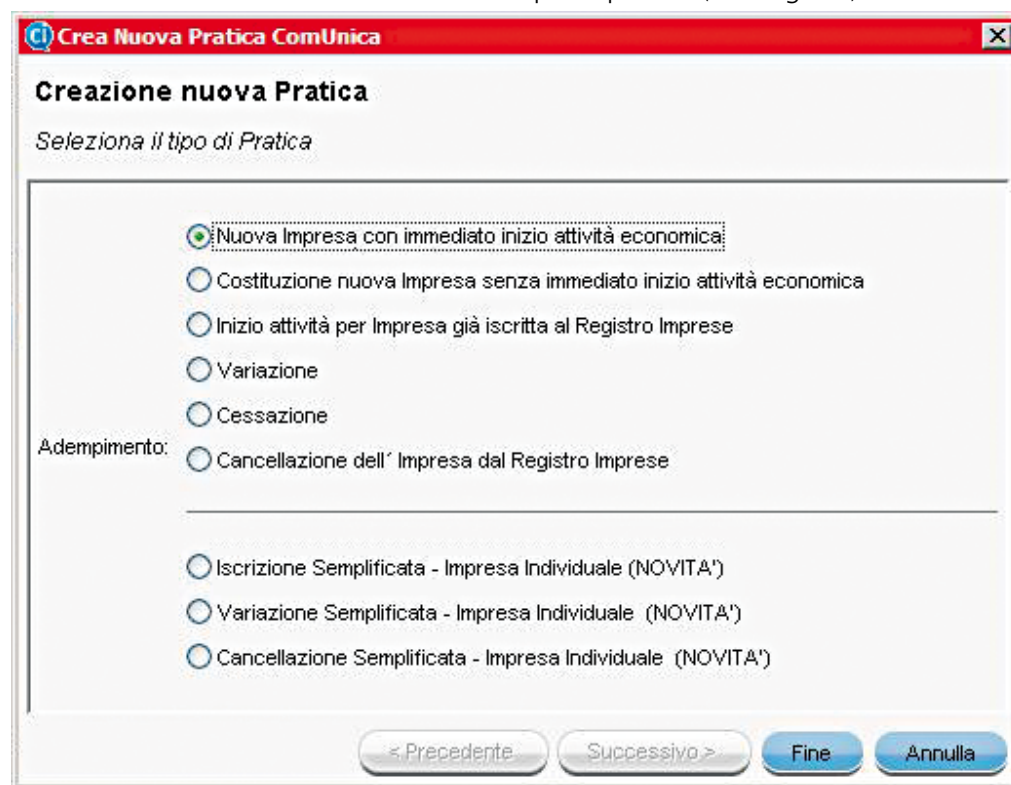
Crea Nuova Pratica ComUnica

Creazione nuova Pratica

Seleziona il tipo di Pratica

Adempimento:

Nuova Impresa con immediato inizio attività economica

Costituzione nuova Impresa senza immediato inizio attività economica

Inizio attività per Impresa già iscritta al Registro Imprese

Variazione

Cessazione

Cancellazione dell´ Impresa dal Registro Imprese

Iscrizione Semplificata - Impresa Individuale (NOVITA')

Variazione Semplificata - Impresa Individuale (NOVITA')

Cancellazione Semplificata - Impresa Individuale (NOVITA')

< Precedente | Successivo > | Fine | Annulla